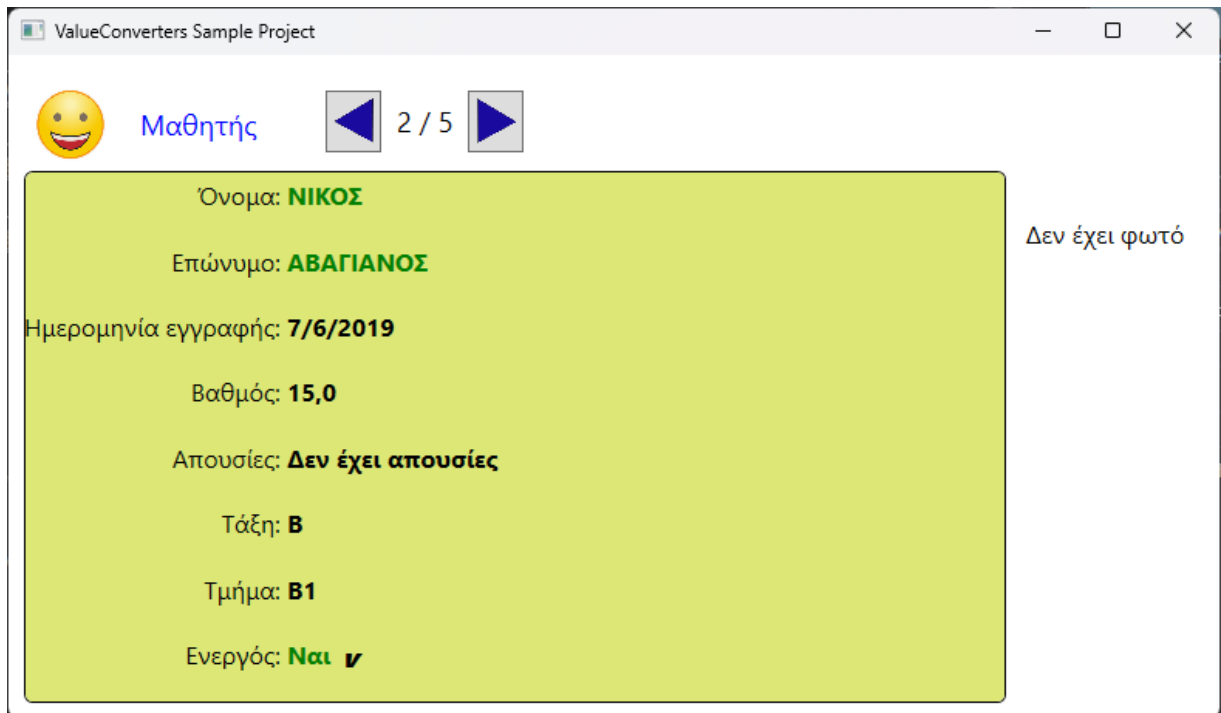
ValueConverters Sample Project

Μαθητής

2 / 5

Όνομα: ΝΙΚΟΣ

Επώνυμο: ΑΒΑΓΙΑΝΟΣ

Ημερομηνία εγγραφής: 7/6/2019

Βαθμός: 15,0

Απουσίες: Δεν έχει απουσίες

Τάξη: Β

Τμήμα: Β1

Ενεργός: Ναι ✔

Δεν έχει φωτό